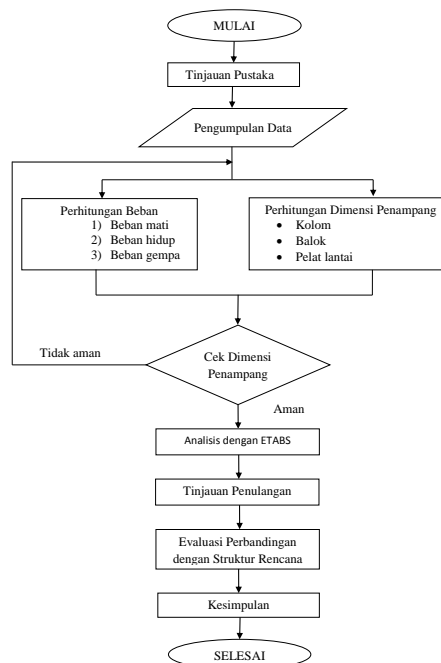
MULAI

Tinjauan Pustaka

Pengumpulan Data

Perhitungan Beban
1) Beban mati
2) Beban hidup
3) Beban gempa

Perhitungan Dimensi Penampang
• Kolom
• Balok
• Pelat lantai

Tidak aman

Cek Dimensi Penampang

Aman

Analisis dengan ETABS

Tinjauan Penulangan

Evaluasi Perbandingan dengan Struktur Rencana

Kesimpulan

SELESAI